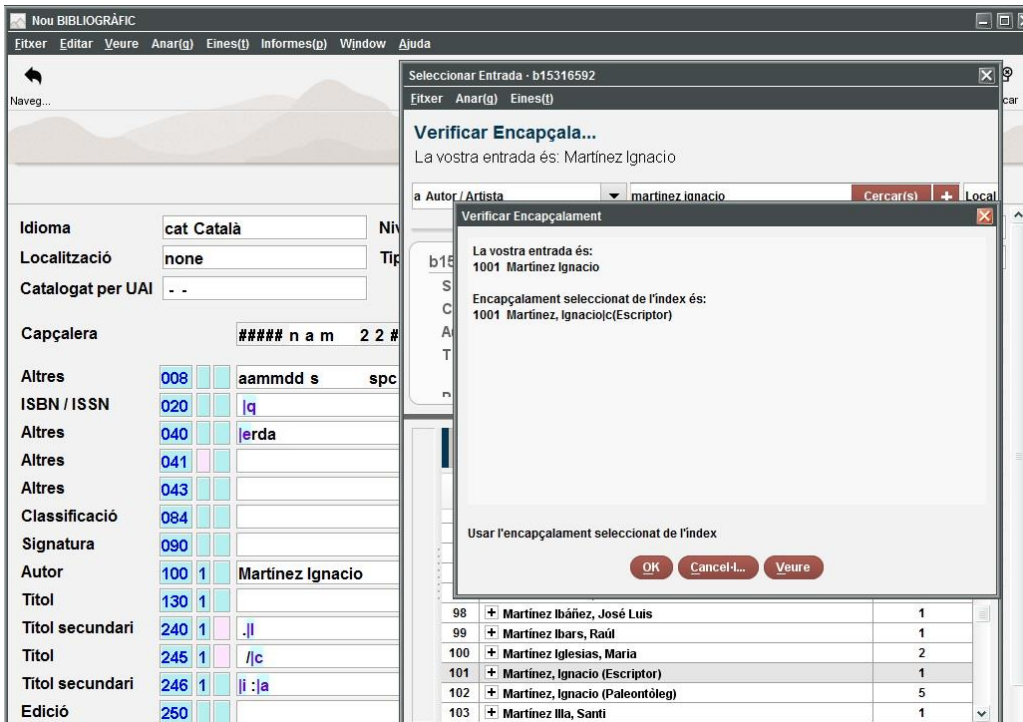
Nou BIBLIOGRÀFIC

Fitxer Editar Veure Anar(g) Eines(t) Informes(p) Window Ajuda

Naveg...

car

Idioma cat Català Niv
Localització none Tip
Catalogat per UAI - -
Capçalera ##### n a m 2 2 #

| | | | | |
|---|---|---|---|---|
| Altres | 008 | | | aammdd s spc |
| ISBN / ISSN | 020 | | | \|q |
| Altres | 040 | | | \|erda |
| Altres | 041 | | | |
| Altres | 043 | | | |
| Classificació | 084 | | | |
| Signatura | 090 | | | |
| Autor | 100 | 1 | | Martínez Ignacio |
| Títol | 130 | 1 | | |
| Títol secundari | 240 | 1 | | .\|l |
| Títol | 245 | 1 | | /\|c |
| Títol secundari | 246 | 1 | | \|i :\|a |
| Edició | 250 | | | |

Seleccionar Entrada - b15316592

Fitxer Anar(g) Eines(t)

Verificar Encapçala...

La vostra entrada és: Martínez Ignacio

a Autor / Artista martinez ignacio Cercar(s) + Local

b15
S
C
A
T

Verificar Encapçalament

La vostra entrada és:
1001 Martínez Ignacio

Encapçalament seleccionat de l'índex és:
1001 Martínez, Ignacio|c(Escriptor)

Usar l'encapçalament seleccionat de l'índex

OK Cancel·l... Veure

| | | |
|---|---|---|
| 98 | + Martínez Ibáñez, José Luis | 1 |
| 99 | + Martínez Ibars, Raúl | 1 |
| 100 | + Martínez Iglesias, Maria | 2 |
| 101 | + Martínez, Ignacio (Escriptor) | 1 |
| 102 | + Martínez, Ignacio (Paleontòleg) | 5 |
| 103 | + Martínez Illa, Santi | 1 |